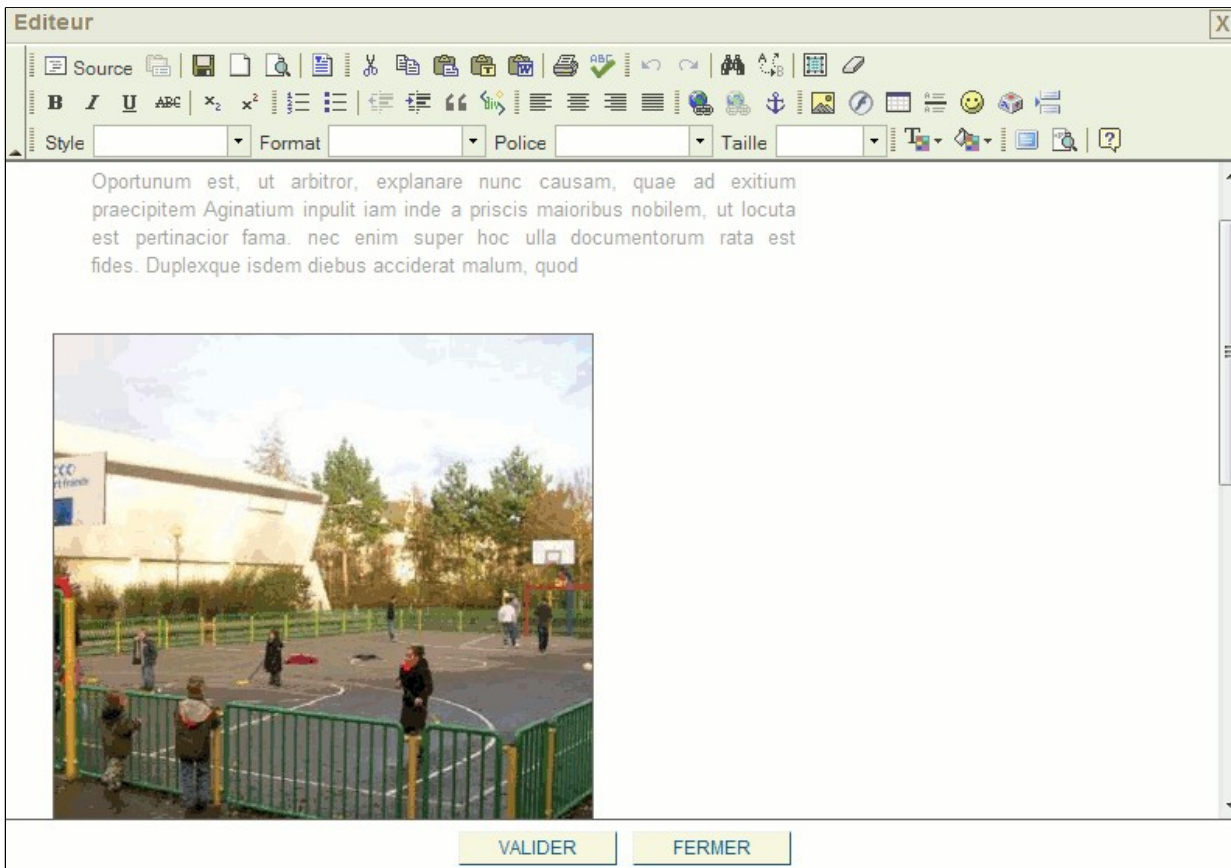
Editeur

X

Source

B I U ABC $x_2$ $x^2$

Style Format Police Taille

Oportunum est, ut arbitror, explanare nunc causam, quae ad exitium praecipitem Aginatium inpulit iam inde a priscis maioribus nobilem, ut locuta est pertinacior fama. nec enim super hoc ulla documentorum rata est fides. Duplexque isdem diebus acciderat malum, quod

VALIDER FERMER